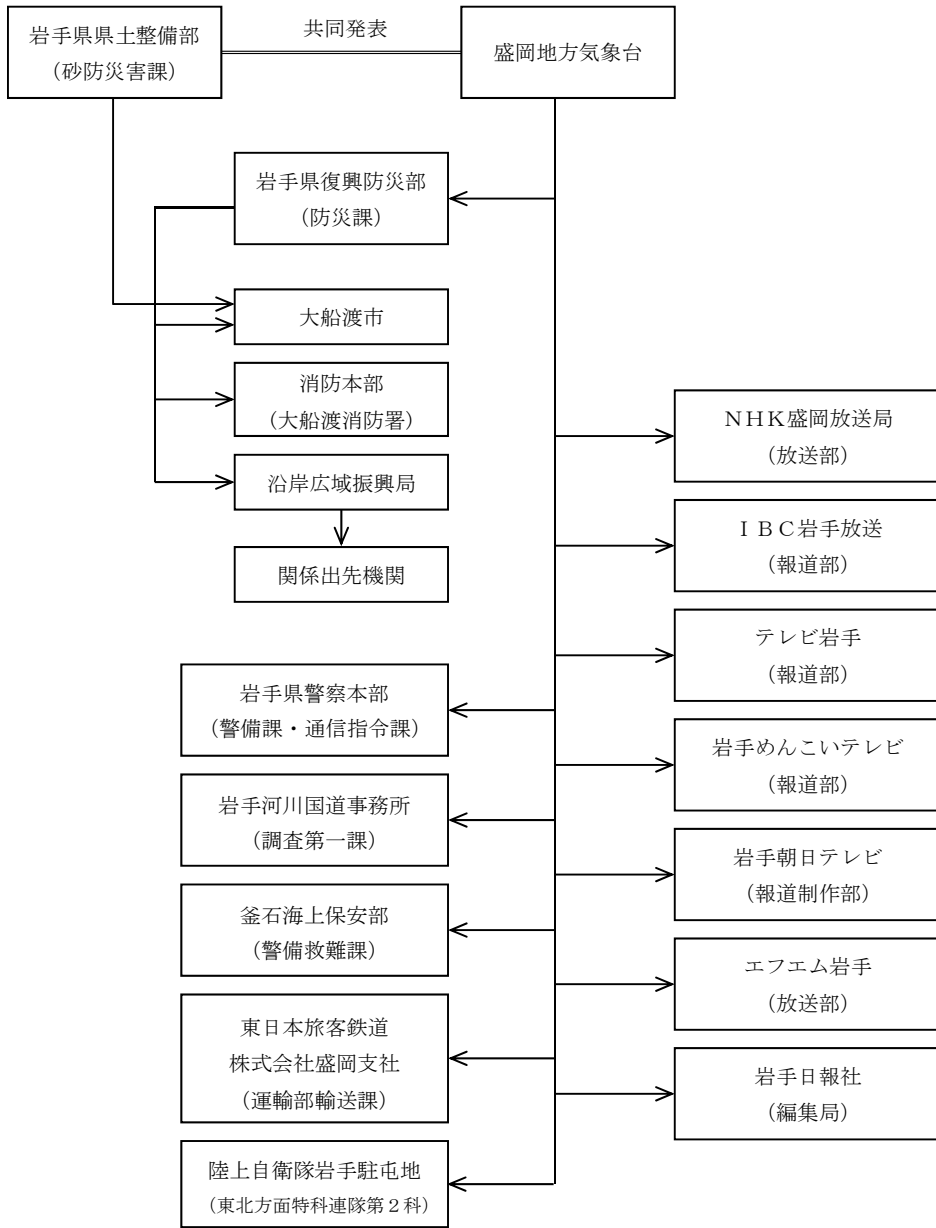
岩手県県土整備部
（砂防災害課）

共同発表

盛岡地方気象台

岩手県復興防災部
（防災課）

大船渡市

消防本部
（大船渡消防署）

沿岸広域振興局

関係出先機関

岩手県警察本部
（警備課・通信指令課）

岩手河川国道事務所
（調査第一課）

釜石海上保安部
（警備救難課）

東日本旅客鉄道
株式会社盛岡支社
（運輸部輸送課）

陸上自衛隊岩手駐屯地
（東北方面特科連隊第２科）

ＮＨＫ盛岡放送局
（放送部）

ＩＢＣ岩手放送
（報道部）

テレビ岩手
（報道部）

岩手めんこいテレビ
（報道部）

岩手朝日テレビ
（報道制作部）

エフエム岩手
（放送部）

岩手日報社
（編集局）